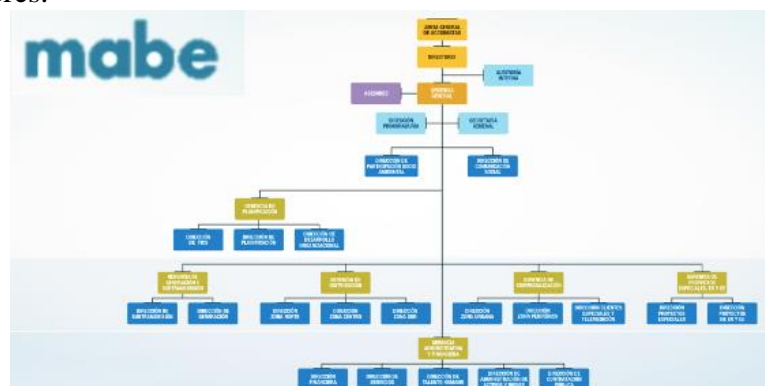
res.

mabe

JUNTA GENERAL DE ACCIONISTAS

DIRECTORIO

AUDITORIA INTERNA

ASESORES

GERENCIA GENERAL

DIVISIÓN PROGRAMACIÓN

SECRETARÍA GENERAL

DIRECCIÓN DE PARTICIPACIÓN SOCIO AMBIENTAL

DIRECCIÓN DE COMUNICACIÓN SOCIAL

GERENCIA DE PLANIFICACIÓN

DIRECCIÓN DE TICS

DIRECCIÓN DE PLANIFICACIÓN

DIRECCIÓN DE DESARROLLO ORGANIZACIONAL

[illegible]

GERENCIA DE DISTRIBUCIÓN

GERENCIA DE COMERCIALIZACIÓN

GERENCIA DE PROYECTOS ESPECIALES, EE Y ER

DIRECCIÓN DE SUBTRANSMISIÓN

DIRECCIÓN DE GENERACIÓN

DIRECCIÓN ZONA NORTE

DIRECCIÓN ZONA CENTRO

DIRECCIÓN ZONA SUR

DIRECCIÓN ZONA URBANA

DIRECCIÓN ZONA PERIFÉRICA

DIRECCIÓN CLIENTES ESPECIALES Y TELEMEDICIÓN

DIRECCIÓN PROYECTOS ESPECIALES

DIRECCIÓN PROYECTOS DE EE Y ER

GERENCIA ADMINISTRATIVA Y FINANCIERA

DIRECCIÓN FINANCIERA

DIRECCIÓN DE SERVICIOS

DIRECCIÓN DE TALENTO HUMANO

DIRECCIÓN DE ADMINISTRACIÓN DE ACTIVOS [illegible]

DIRECCIÓN DE CONTRATACIÓN PÚBLICA